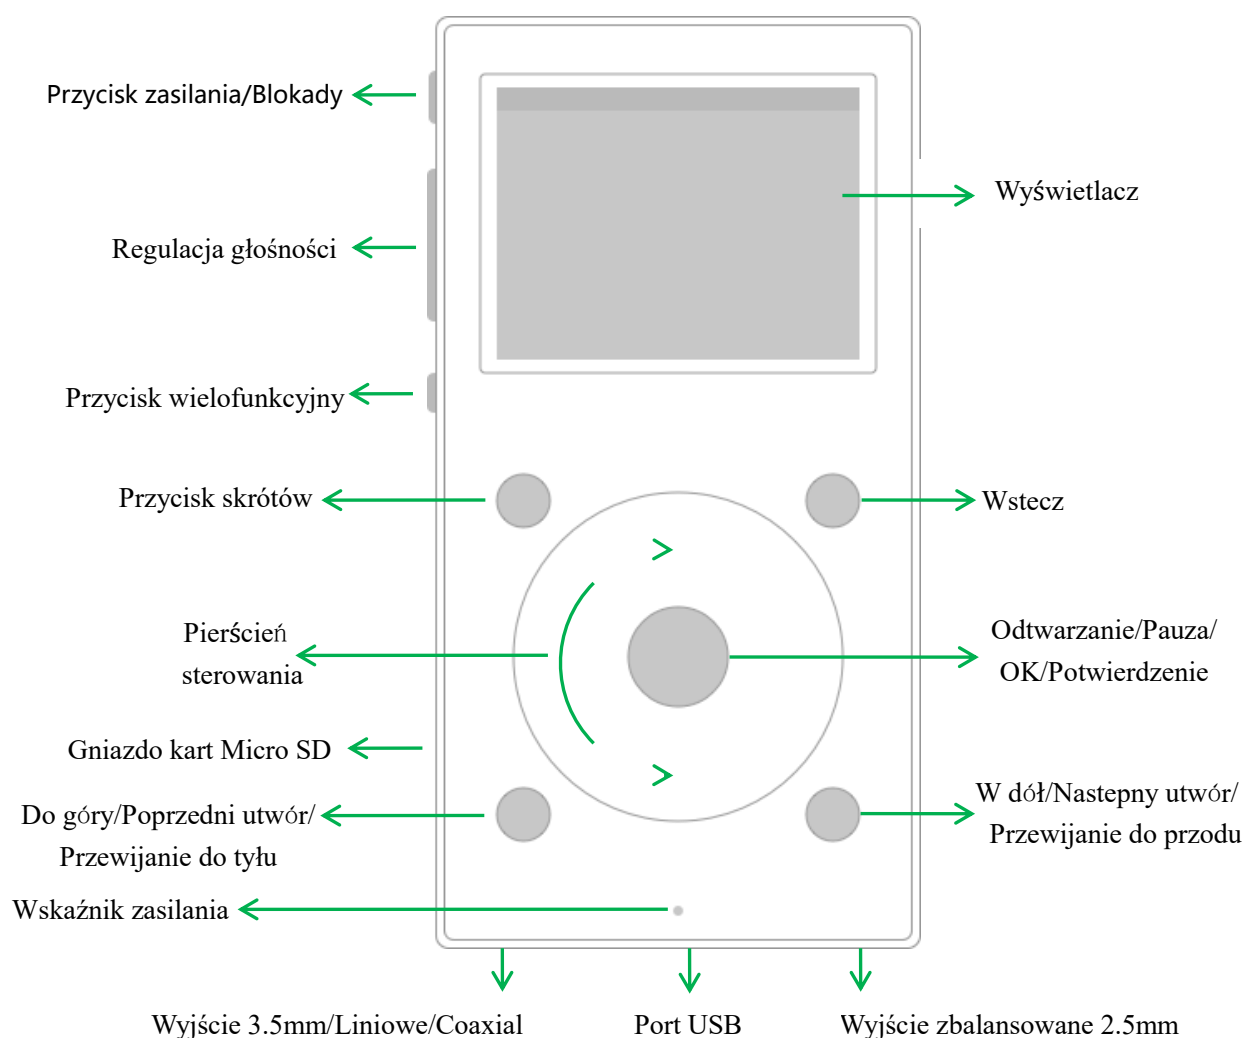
Przycisk zasilania/Blokady

Wyświetlacz

Regulacja głośności

Przycisk wielofunkcyjny

Przycisk skrótów

Wstecz

Pierścień sterowania

Odtwarzanie/Pauza/ OK/Potwierdzenie

Gniazdo kart Micro SD

Do góry/Poprzedni utwór/ Przewijanie do tyłu

W dół/Nastepny utwór/ Przewijanie do przodu

Wskaźnik zasilania

Wyjście 3.5mm/Liniowe/Coaxial

Port USB

Wyjście zbalansowane 2.5mm